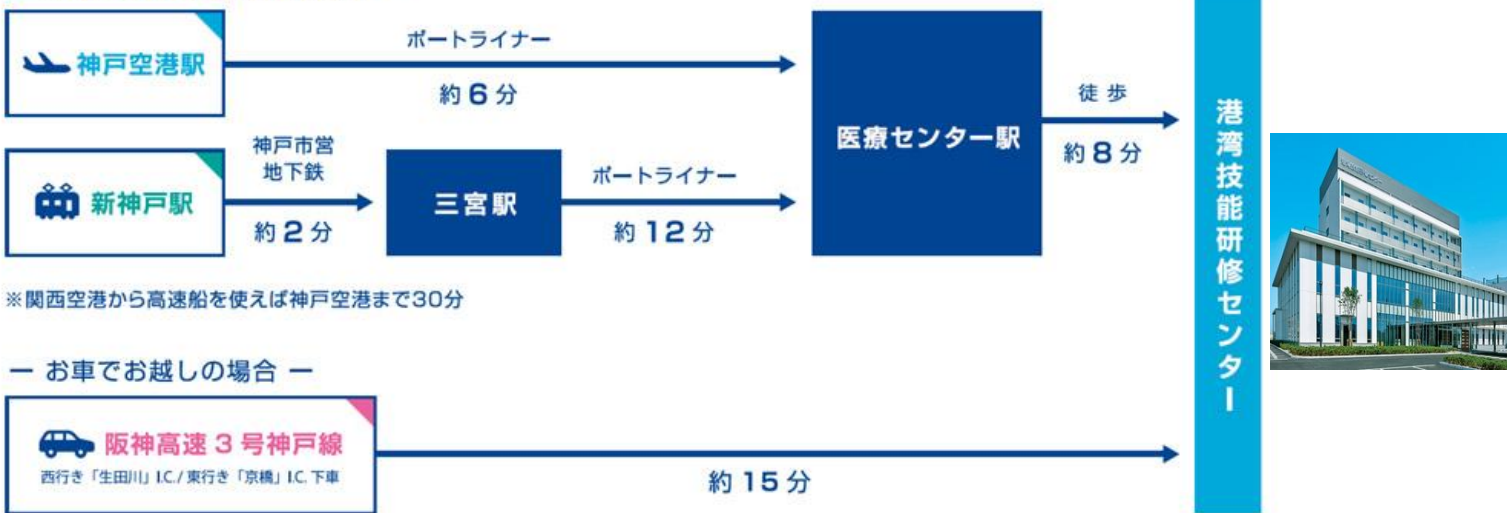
神戸空港駅

ポートライナー

約 6 分

医療センター駅

徒歩

約 8 分

港湾技能研修センター

新神戸駅

神戸市営地下鉄

約 2 分

三宮駅

ポートライナー

約 12 分

※関西空港から高速船を使えば神戸空港まで30分

ー お車でお越しの場合 ー

阪神高速 3 号神戸線

西行き「生田川」I.C. / 東行き「京橋」I.C. 下車

約 15 分